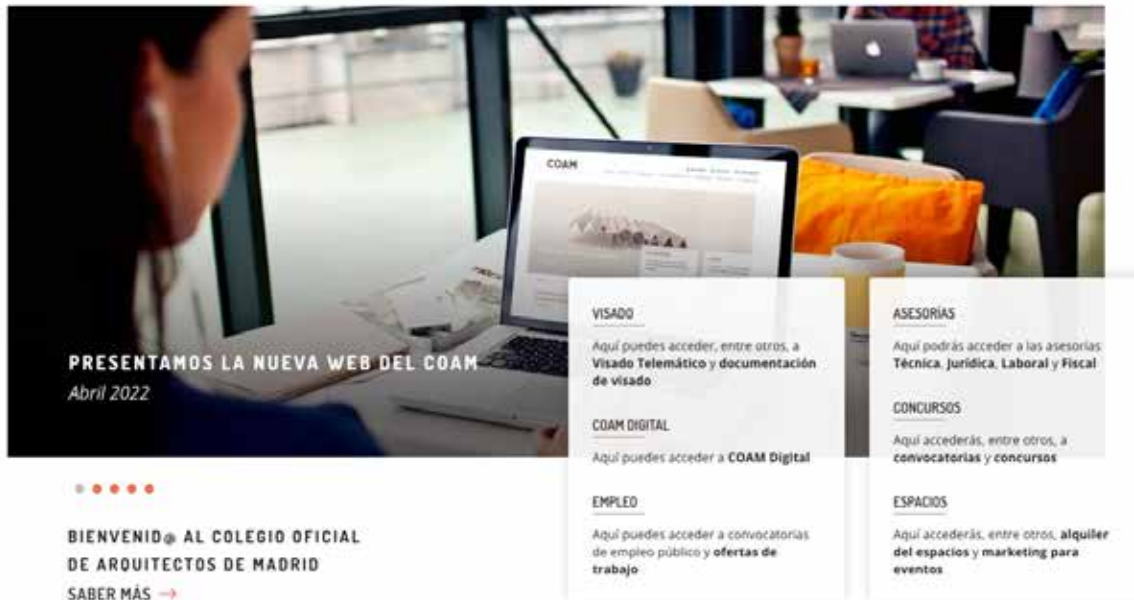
COAM

PRESENTAMOS LA NUEVA WEB DEL COAM
Abril 2022

BIENVENID@ AL COLEGIO OFICIAL DE ARQUITECTOS DE MADRID
SABER MÁS →

VISADO
Aquí puedes acceder, entre otros, a Visado Telemático y documentación de visado

COAM DIGITAL
Aquí puedes acceder a COAM Digital

EMPLEO
Aquí puedes acceder a convocatorias de empleo público y ofertas de trabajo

ASESORÍAS
Aquí podrás acceder a las asesorías Técnica, Jurídica, Laboral y Fiscal

CONCURSOS
Aquí accederás, entre otros, a convocatorias y concursos

ESPACIOS
Aquí accederás, entre otros, alquiler del espacios y marketing para eventos